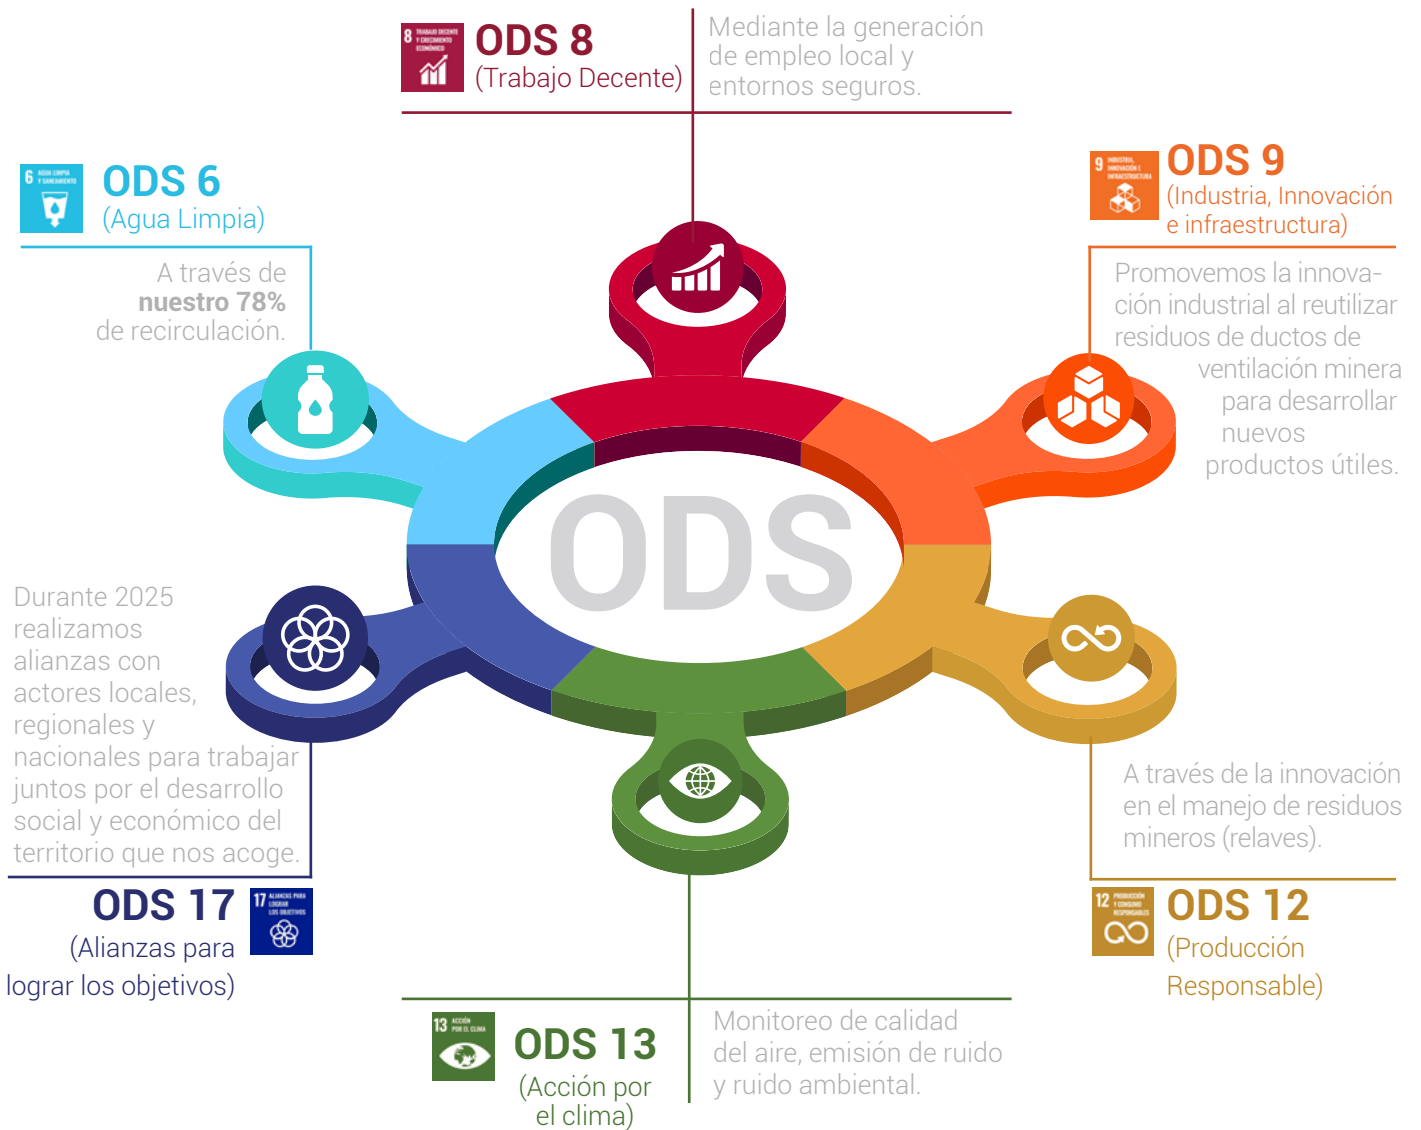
8 TRABAJO DECENTE Y CRECIMIENTO ECONÓMICO

ODS 8
(Trabajo Decente)

Mediante la generación de empleo local y entornos seguros.

6 AGUA LIMPIA Y SANEAMIENTO

ODS 6
(Agua Limpia)

A través de **nuestro 78%** de recirculación.

9 INDUSTRIA, INNOVACIÓN E INFRAESTRUCTURA

ODS 9
(Industria, Innovación e infraestructura)

Promovemos la innovación industrial al reutilizar residuos de ductos de ventilación minera para desarrollar nuevos productos útiles.

ODS

Durante 2025 realizamos alianzas con actores locales, regionales y nacionales para trabajar juntos por el desarrollo social y económico del territorio que nos acoge.

ODS 17
(Alianzas para lograr los objetivos)

17 ALIANZAS PARA LOGRAR LOS OBJETIVOS

A través de la innovación en el manejo de residuos mineros (relaves).

12 PRODUCCIÓN Y CONSUMO RESPONSABLES

ODS 12
(Producción Responsable)

13 ACCIÓN POR EL CLIMA

ODS 13
(Acción por el clima)

Monitoreo de calidad del aire, emisión de ruido y ruido ambiental.